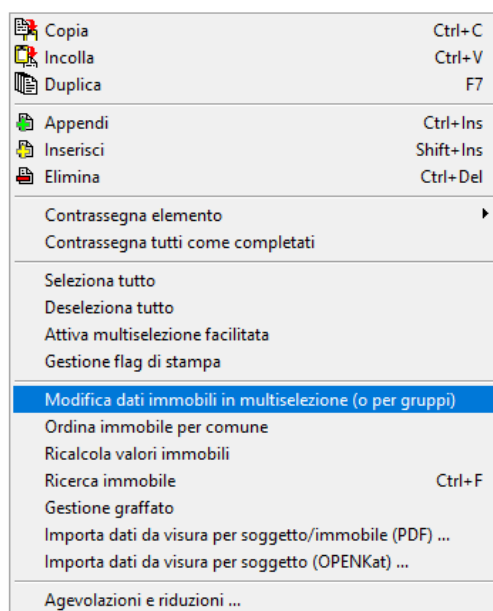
Copia Ctrl+C
Incolla Ctrl+V
Duplica F7

Appendi Ctrl+Ins
Inserisci Shift+Ins
Elimina Ctrl+Del

Contrassegna elemento
Contrassegna tutti come completati

Seleziona tutto
Deseleziona tutto
Attiva multiselezione facilitata
Gestione flag di stampa

Modifica dati immobili in multiselezione (o per gruppi)
Ordina immobile per comune
Ricalcola valori immobili
Ricerca immobile Ctrl+F
Gestione graffato
Importa dati da visura per soggetto/immobile (PDF) ...
Importa dati da visura per soggetto (OPENKat) ...

Agevolazioni e riduzioni ...